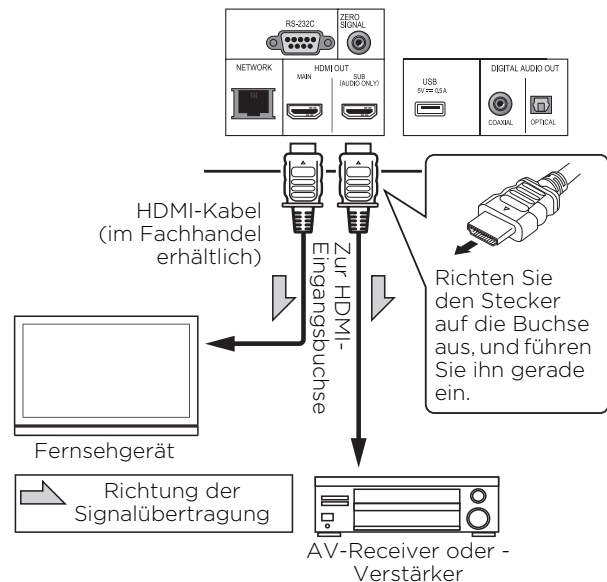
RS-232C
ZERO SIGNAL
NETWORK
HDMI OUT
MAIN
SUB (AUDIO ONLY)
USB
5V ⎓ 0.5A
DIGITAL AUDIO OUT
COAXIAL
OPTICAL

HDMI-Kabel (im Fachhandel erhältlich)

Zur HDMI-Eingangsbuchse

Richten Sie den Stecker auf die Buchse aus, und führen Sie ihn gerade ein.

Fernsehgerät

Richtung der Signalübertragung

AV-Receiver oder -Verstärker